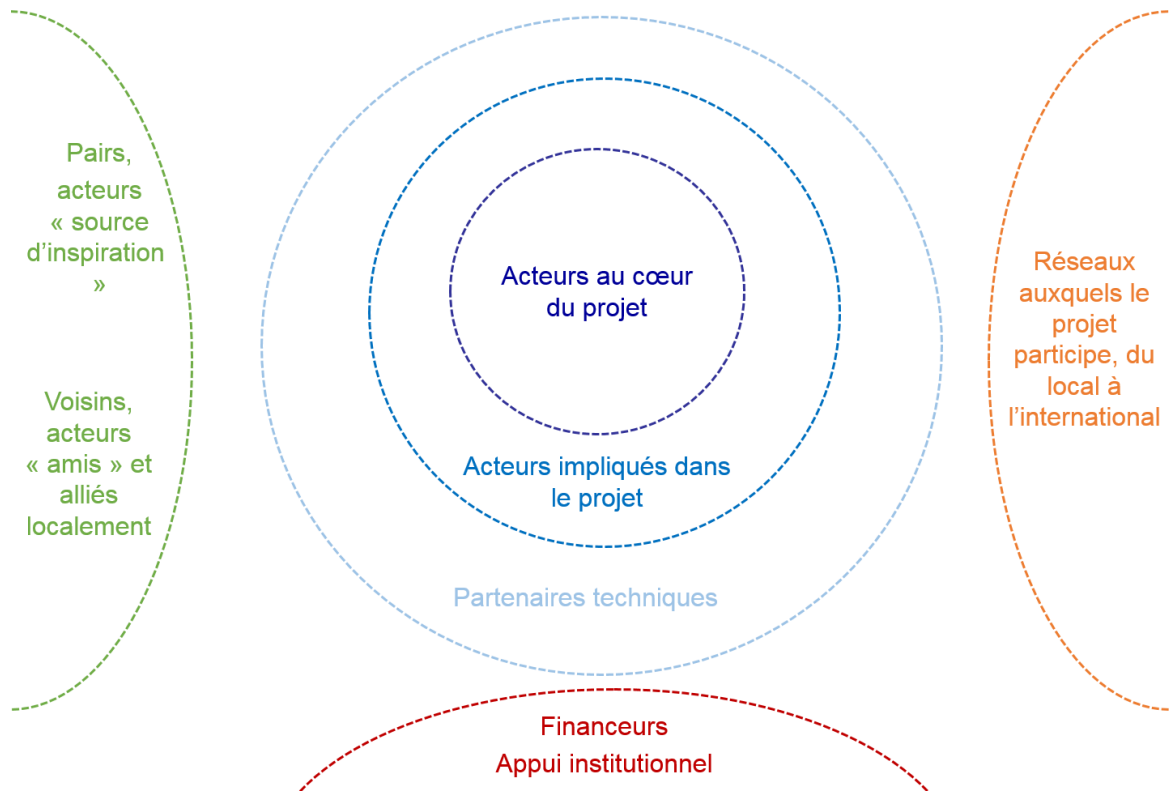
Pairs, acteurs « source d’inspiration »

Voisins, acteurs « amis » et alliés localement

Acteurs au cœur du projet

Acteurs impliqués dans le projet

Partenaires techniques

Réseaux auxquels le projet participe, du local à l’international

Financeurs
Appui institutionnel